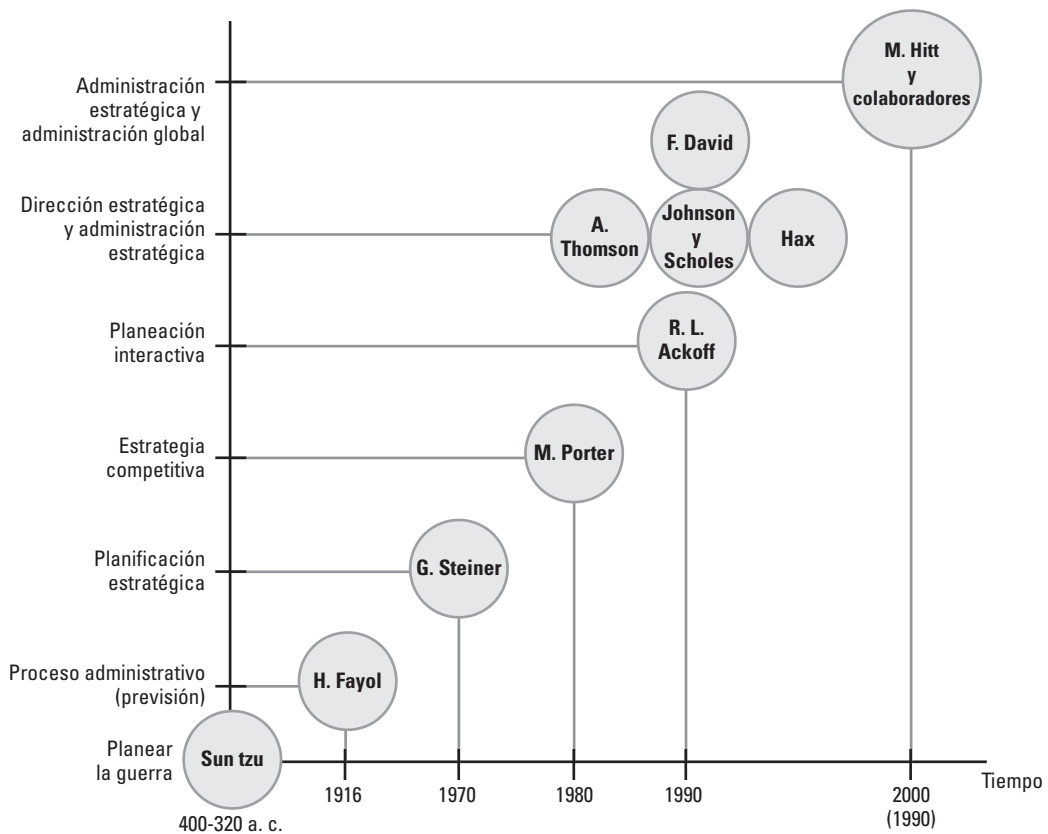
Administración estratégica y administración global

M. Hitt y colaboradores

F. David

Dirección estratégica y administración estratégica

A. Thomson

Johnson y Scholes

Hax

Planeación interactiva

R. L. Ackoff

Estrategia competitiva

M. Porter

Planificación estratégica

G. Steiner

Proceso administrativo (previsión)

H. Fayol

Planear la guerra

Sun tzu

400-320 a. c.

1916

1970

1980

1990

2000 (1990)

Tiempo